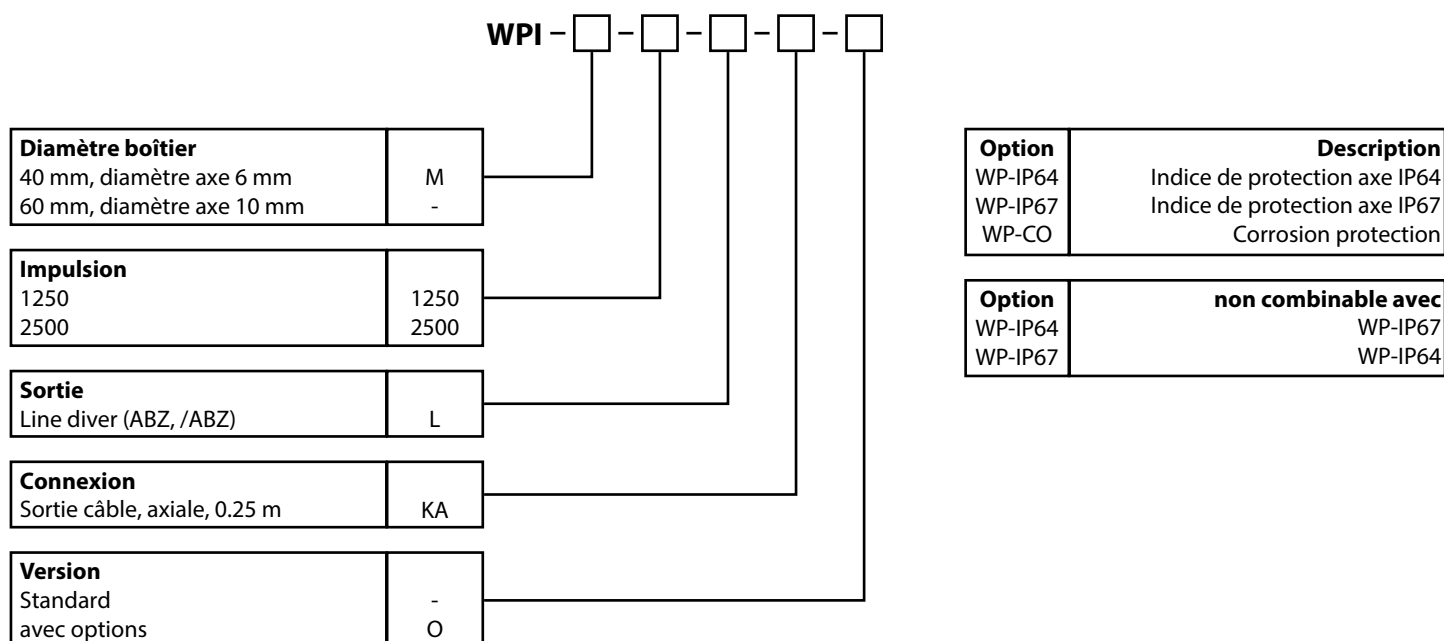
WPI – □ – □ – □ – □ – □

| Diamètre boîtier | |
|---|---|
| 40 mm, diamètre axe 6 mm | M |
| 60 mm, diamètre axe 10 mm | - |

| Impulsion | |
|---|---|
| 1250 | 1250 |
| 2500 | 2500 |

| Sortie | |
|---|---|
| Line diver (ABZ, /ABZ) | L |

| Connexion | |
|---|---|
| Sortie câble, axiale, 0.25 m | KA |

| Version | |
|---|---|
| Standard | - |
| avec options | O |

| Option | Description |
|---|---|
| WP-IP64 | Indice de protection axe IP64 |
| WP-IP67 | Indice de protection axe IP67 |
| WP-CO | Corrosion protection |

| Option | non combinable avec |
|---|---|
| WP-IP64 | WP-IP67 |
| WP-IP67 | WP-IP64 |